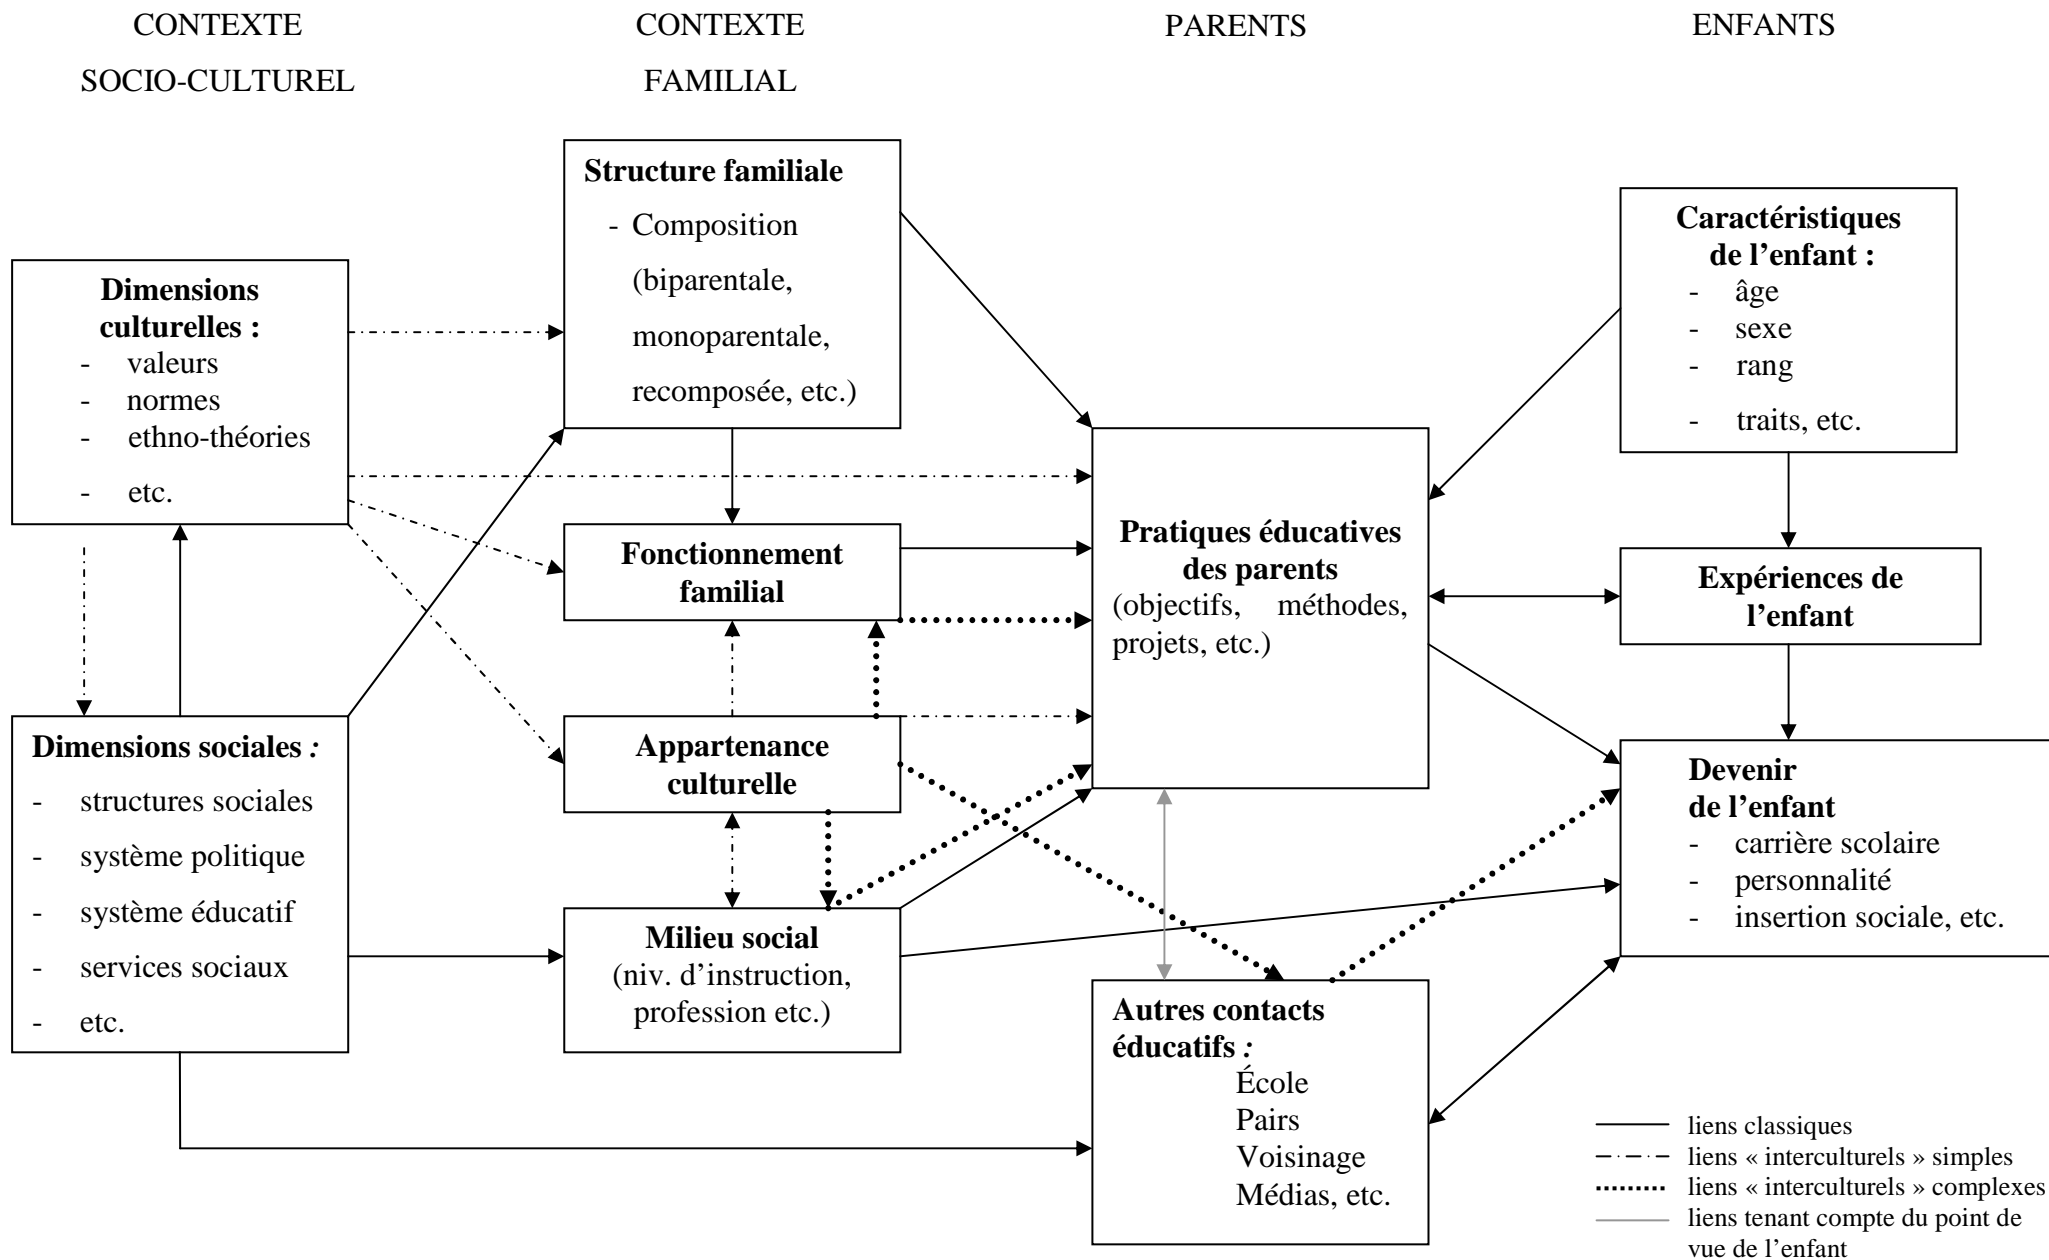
CONTEXTE SOCIO-CULTUREL

CONTEXTE FAMILIAL

PARENTS

ENFANTS

**Structure familiale**
- Composition (biparentale, monoparentale, recomposée, etc.)

**Caractéristiques de l'enfant :**
- âge
- sexe
- rang
- traits, etc.

**Dimensions culturelles :**
- valeurs
- normes
- ethno-théories
- etc.

**Fonctionnement familial**

**Pratiques éducatives des parents**
(objectifs, méthodes, projets, etc.)

**Expériences de l'enfant**

**Appartenance culturelle**

**Dimensions sociales :**
- structures sociales
- système politique
- système éducatif
- services sociaux
- etc.

**Devenir de l'enfant**
- carrière scolaire
- personnalité
- insertion sociale, etc.

**Milieu social**
(niv. d'instruction, profession etc.)

**Autres contacts éducatifs :**
École
Pairs
Voisinage
Médias, etc.

liens classiques
liens « interculturels » simples
liens « interculturels » complexes
liens tenant compte du point de vue de l'enfant